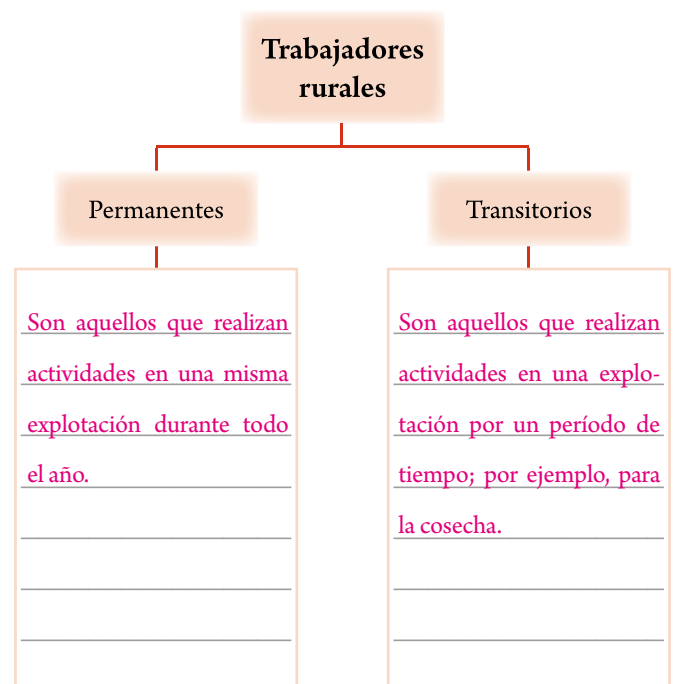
Trabajadores rurales

Permanentes

Son aquellos que realizan actividades en una misma explotación durante todo el año.

Transitorios

Son aquellos que realizan actividades en una explotación por un período de tiempo; por ejemplo, para la cosecha.